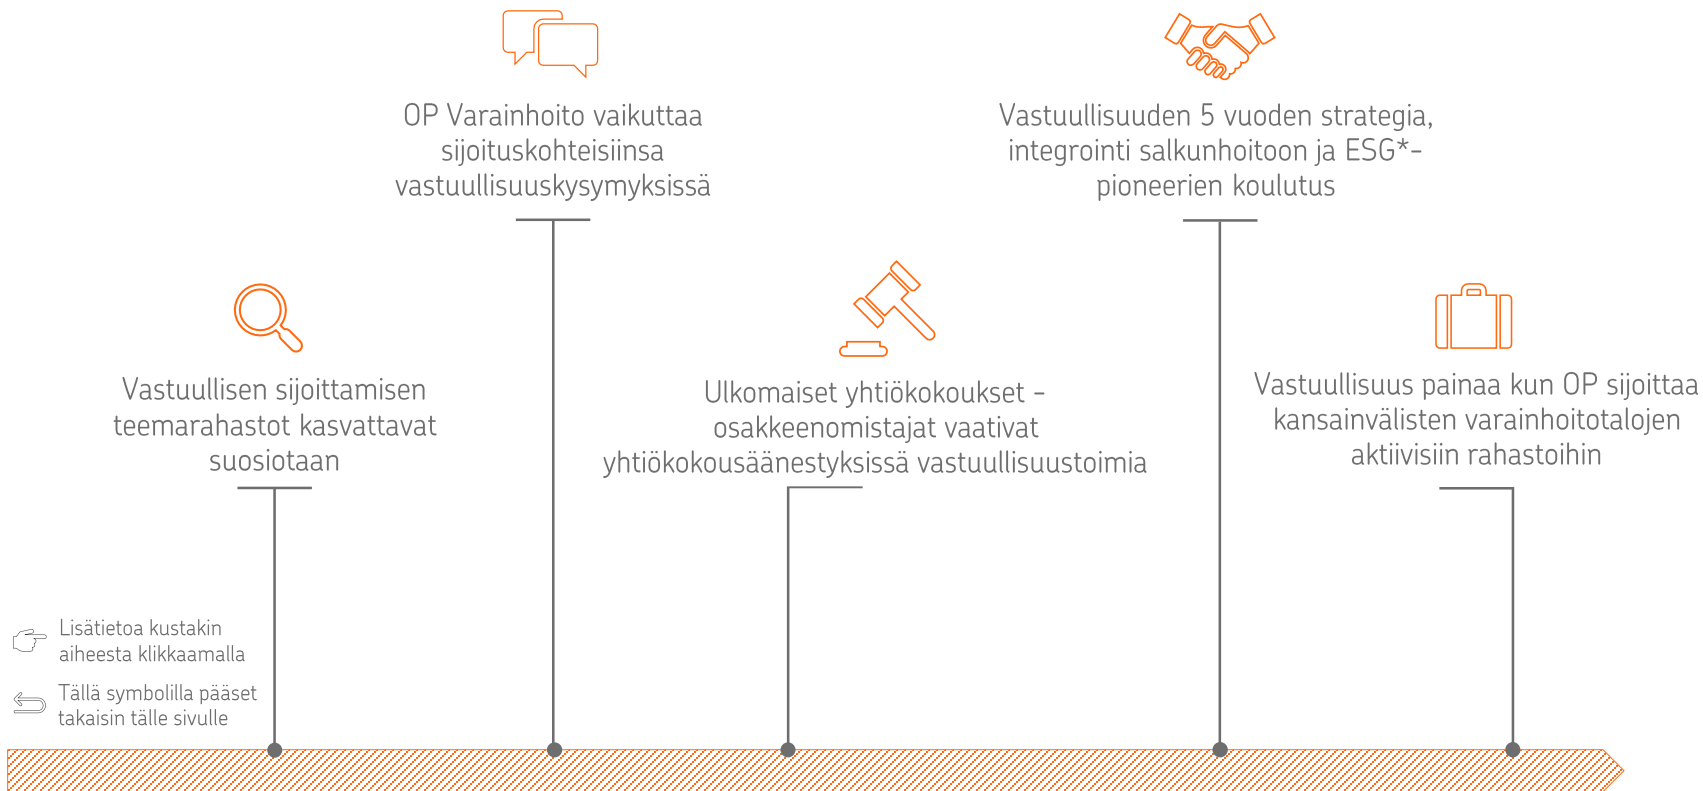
OP Varainhoito vaikuttaa sijoituskohteisiinsa vastuullisuuskysymyksissä

Vastuullisuuden 5 vuoden strategia, integrointi salkunhoitoon ja ESG*-pioneerien koulutus

Vastuullisen sijoittamisen teemarahastot kasvattavat suosiotaan

Ulkomaiset yhtiökokoukset – osakkeenomistajat vaativat yhtiökokousäänestyksissä vastuullisuustoimia

Vastuullisuus painaa kun OP sijoittaa kansainvälisten varainhoitotalojen aktiivisiin rahastoihin

Lisätietoa kustakin aiheesta klikkaamalla

Tällä symbolilla pääset takaisin tälle sivulle